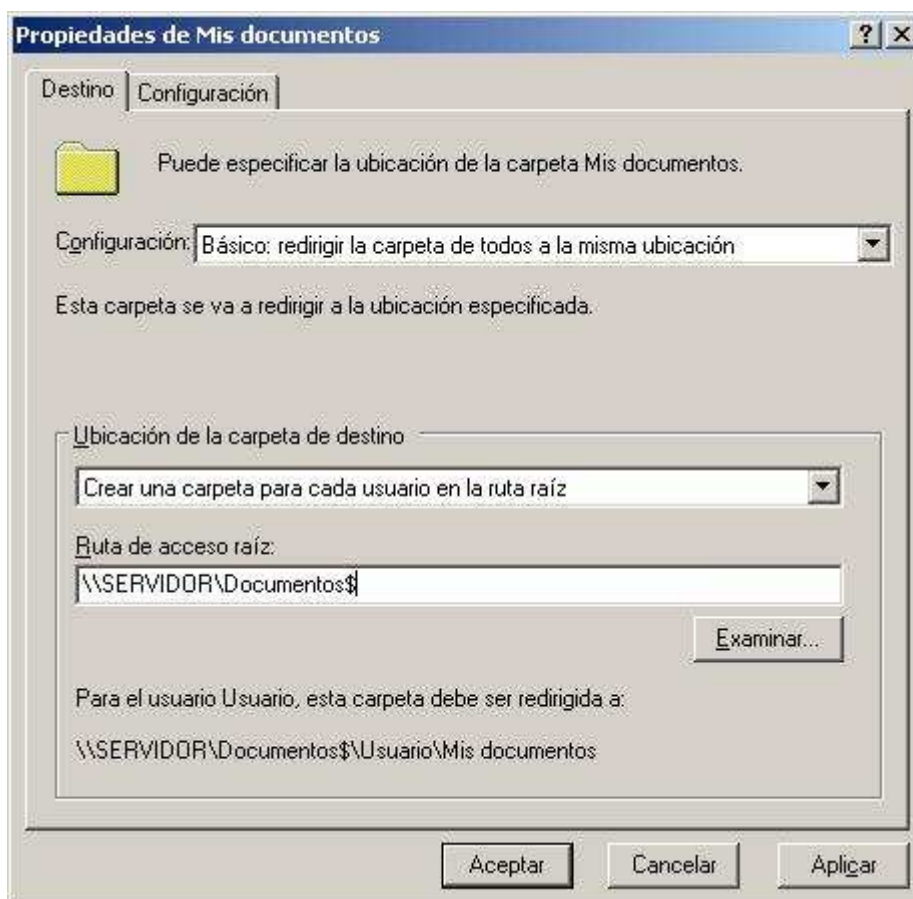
Propiedades de Mis documentos

?
X

Destino
Configuración

Puede especificar la ubicación de la carpeta Mis documentos.

Configuración: Básico: redirigir la carpeta de todos a la misma ubicación

Esta carpeta se va a redirigir a la ubicación especificada.

Ubicación de la carpeta de destino

Crear una carpeta para cada usuario en la ruta raíz

Ruta de acceso raíz:

\\SERVIDOR\Documentos$

Examinar...

Para el usuario Usuario, esta carpeta debe ser redirigida a:

\\SERVIDOR\Documentos$\Usuario\Mis documentos

Aceptar
Cancelar
Aplicar